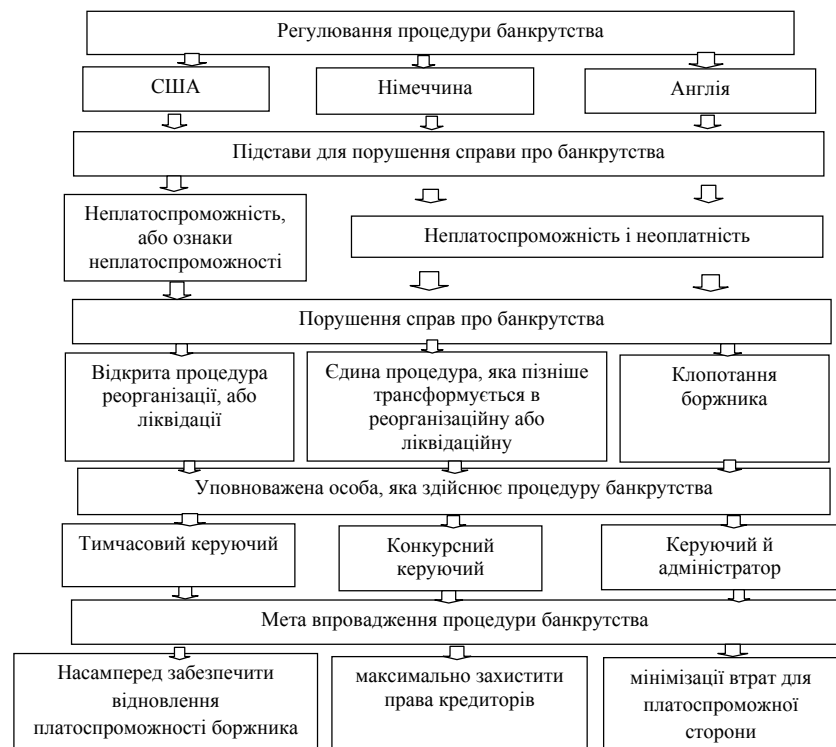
Регулювання процедури банкрутства

США

Німеччина

Англія

Підстави для порушення справи про банкрутства

Неплатоспроможність, або ознаки неплатоспроможності

Неплатоспроможність і неоплатність

Порушення справ про банкрутства

Відкрита процедура реорганізації, або ліквідації

Єдина процедура, яка пізніше трансформується в реорганізаційну або ліквідаційну

Клопотання боржника

Уповноважена особа, яка здійснює процедуру банкрутства

Тимчасовий керуючий

Конкурсний керуючий

Керуючий й адміністратор

Мета впровадження процедури банкрутства

Насамперед забезпечити відновлення платоспроможності боржника

максимально захистити права кредиторів

мінімізації втрат для платоспроможної сторони